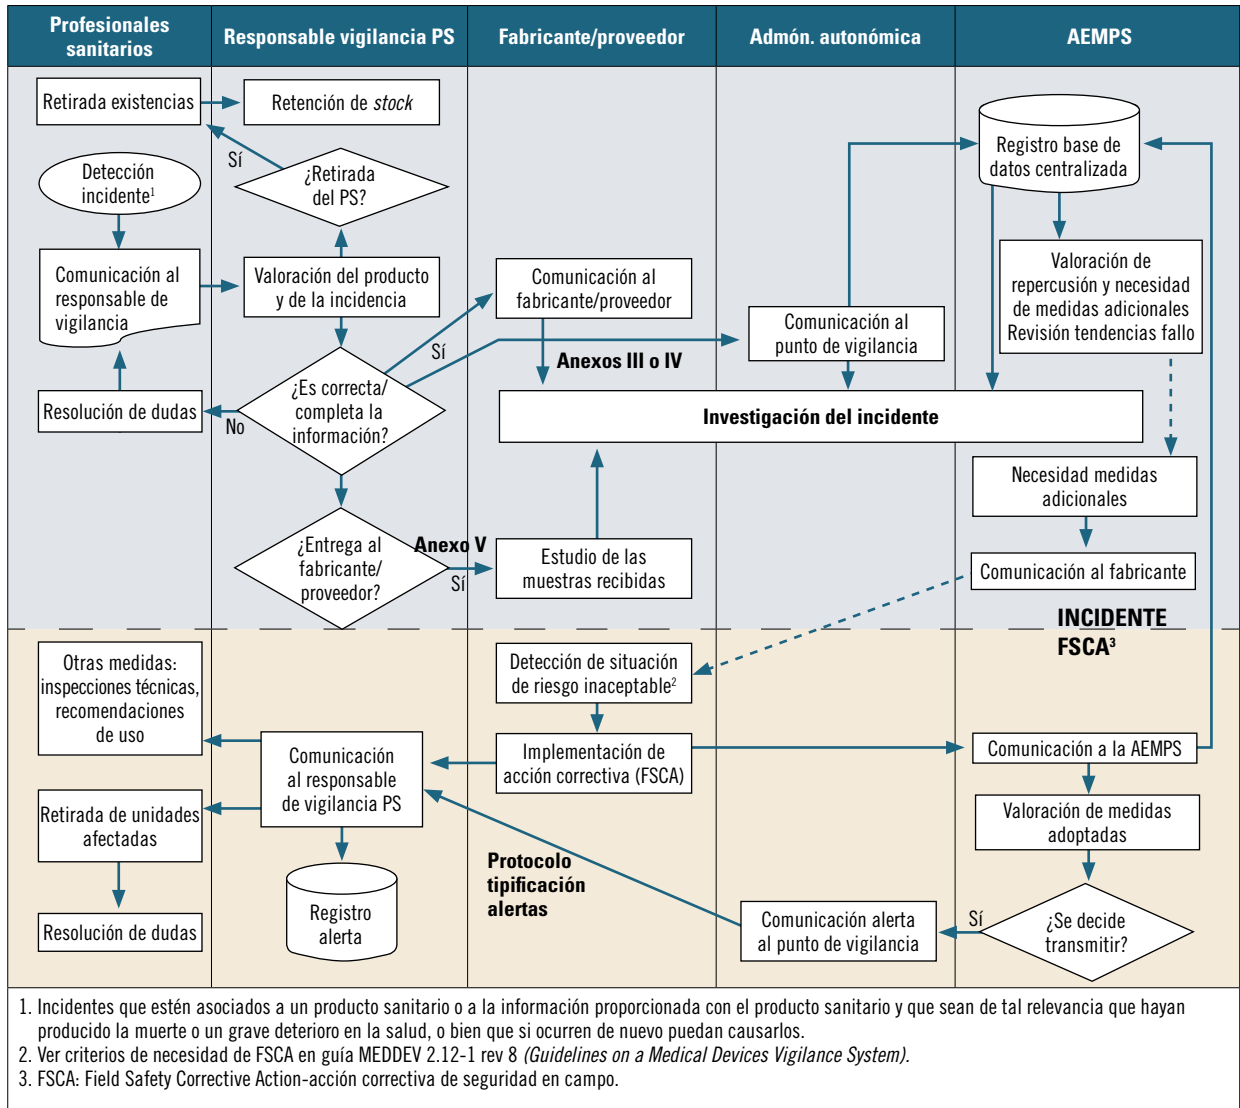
| Profesionales sanitarios | Responsable vigilancia PS | Fabricante/proveedor | Admón. autonómica | AEMPS |
|---|---|---|---|---|

Retirada existencias

Retención de *stock*

Sí

¿Retirada del PS?

Detección incidente$^1$

Registro base de datos centralizada

Comunicación al responsable de vigilancia

Valoración del producto y de la incidencia

Comunicación al fabricante/proveedor

Valoración de repercusión y necesidad de medidas adicionales Revisión tendencias fallo

Comunicación al punto de vigilancia

Sí

Anexos III o IV

Resolución de dudas

No

¿Es correcta/ completa la información?

Investigación del incidente

Necesidad medidas adicionales

¿Entrega al fabricante/ proveedor?

Anexo V

Sí

Estudio de las muestras recibidas

Comunicación al fabricante

INCIDENTE FSCA$^3$

Otras medidas: inspecciones técnicas, recomendaciones de uso

Detección de situación de riesgo inaceptable$^2$

Comunicación al responsable de vigilancia PS

Implementación de acción correctiva (FSCA)

Comunicación a la AEMPS

Retirada de unidades afectadas

Valoración de medidas adoptadas

Protocolo tipificación alertas

Registro alerta

Resolución de dudas

Comunicación alerta al punto de vigilancia

Sí

¿Se decide transmitir?

1. Incidentes que estén asociados a un producto sanitario o a la información proporcionada con el producto sanitario y que sean de tal relevancia que hayan producido la muerte o un grave deterioro en la salud, o bien que si ocurren de nuevo puedan causarlos.
2. Ver criterios de necesidad de FSCA en guía MEDDEV 2.12-1 rev 8 *(Guidelines on a Medical Devices Vigilance System).*
3. FSCA: Field Safety Corrective Action-acción correctiva de seguridad en campo.